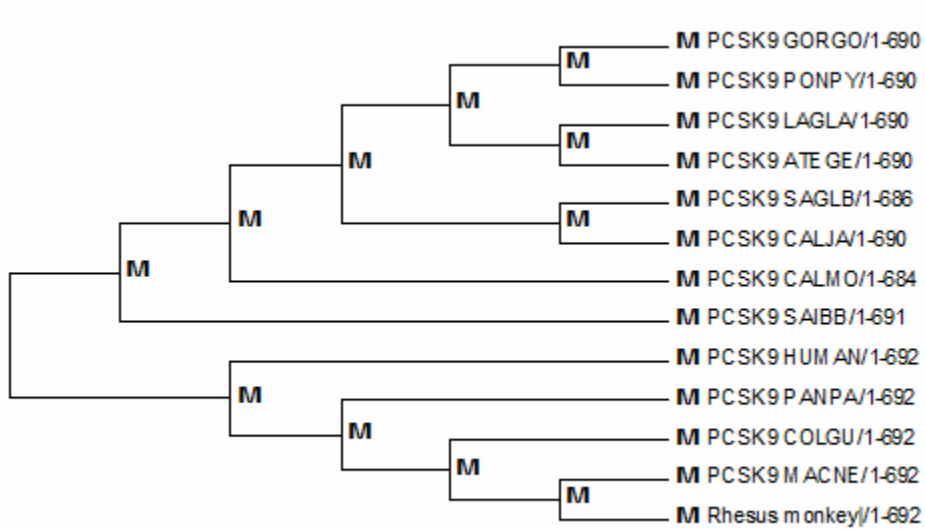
M PCSK9 GORGO/1-690
M PCSK9 PONPY/1-690
M PCSK9 LAGLA/1-690
M PCSK9 ATEGE/1-690
M PCSK9 SAGLB/1-686
M PCSK9 CALJA/1-690
M PCSK9 CALMO/1-684
M PCSK9 SAIBB/1-691
M PCSK9 HUMAN/1-692
M PCSK9 PANPA/1-692
M PCSK9 COLGU/1-692
M PCSK9 MACNE/1-692
M Rhesus monkeyj/1-692
M
M
M
M
M
M
M
M
M
M
M